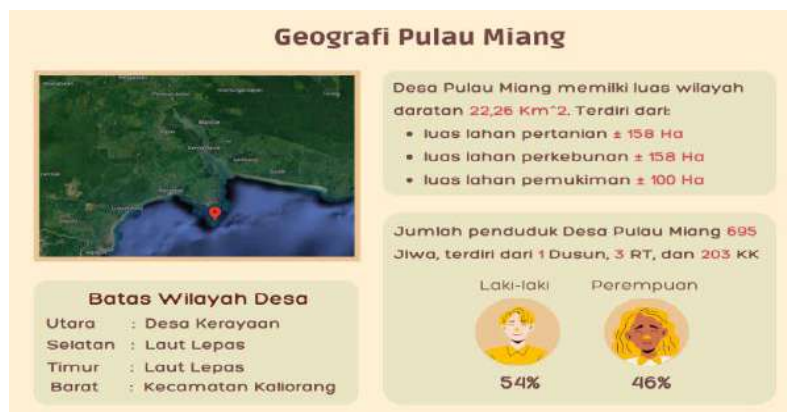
Geografi Pulau Miang

Desa Pulau Miang memilki luas wilayah daratan 22,26 Km^2. Terdiri dari:
• luas lahan pertanian ± 158 Ha
• luas lahan perkebunan ± 158 Ha
• luas lahan pemukiman ± 100 Ha

Jumlah penduduk Desa Pulau Miang 695 Jiwa, terdiri dari 1 Dusun, 3 RT, dan 203 KK

Laki-laki
54%

Perempuan
46%

Batas Wilayah Desa

Utara : Desa Kerayaan
Selatan : Laut Lepas
Timur : Laut Lepas
Barat : Kecamatan Kaliorang